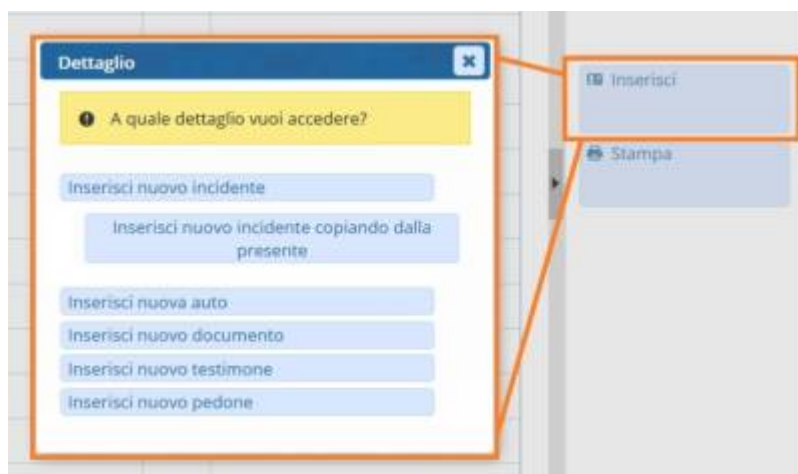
Dettaglio

A quale dettaglio vuoi accedere?

Inserisci nuovo incidente

Inserisci nuovo incidente copiando dalla presente

Inserisci nuova auto

Inserisci nuovo documento

Inserisci nuovo testimone

Inserisci nuovo pedone

Inserisci

Stampa